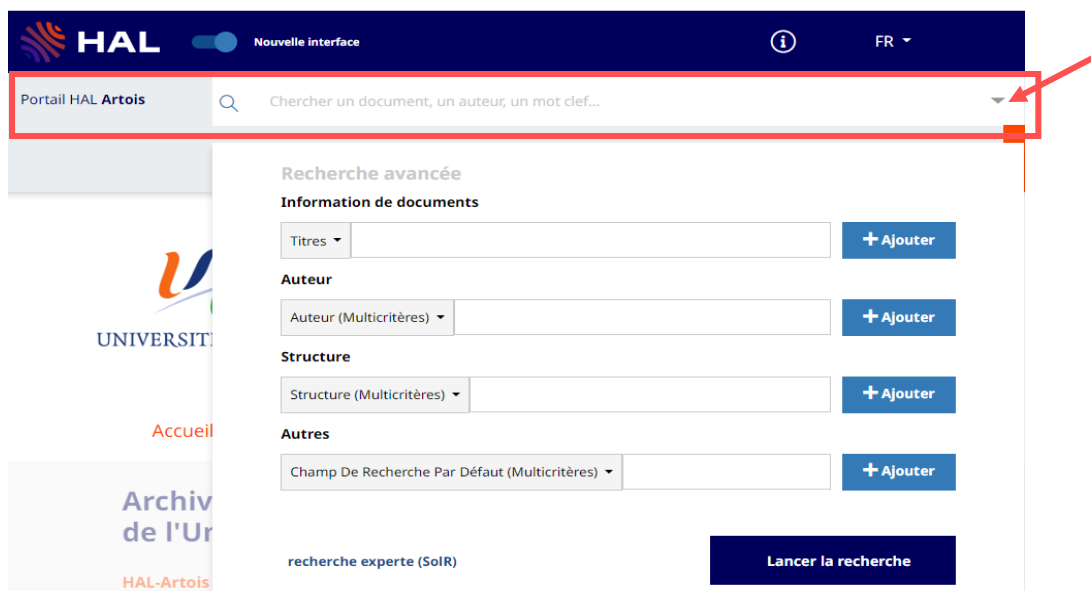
HAL Nouvelle interface FR

Portail HAL Artois

Chercher un document, un auteur, un mot clef...

Recherche avancée

Information de documents

Titres

+ Ajouter

Auteur

Auteur (Multicritères)

+ Ajouter

Structure

Structure (Multicritères)

+ Ajouter

Autres

Champ De Recherche Par Défaut (Multicritères)

+ Ajouter

recherche experte (SolR)

Lancer la recherche

UNIVERSIT

Accueil

Archiv
de l'Ur

HAL-Artois